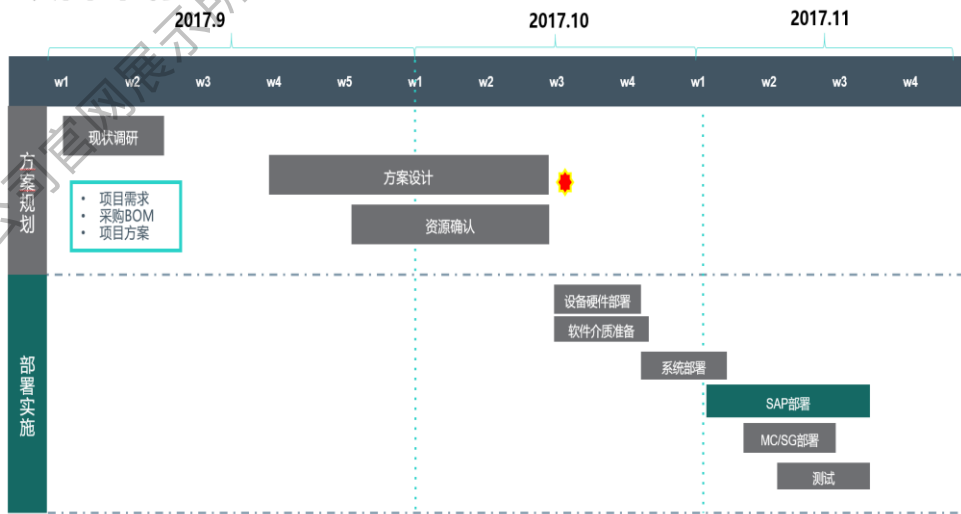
2017.9 | 2017.10 | 2017.11

w1 w2 w3 w4 w5 w1 w2 w3 w4 w1 w2 w3 w4

方案规划

现状调研

- 项目需求
- 采购BOM
- 项目方案

方案设计

资源确认

部署实施

设备硬件部署

软件介质准备

系统部署

SAP部署

MC/SG部署

测试